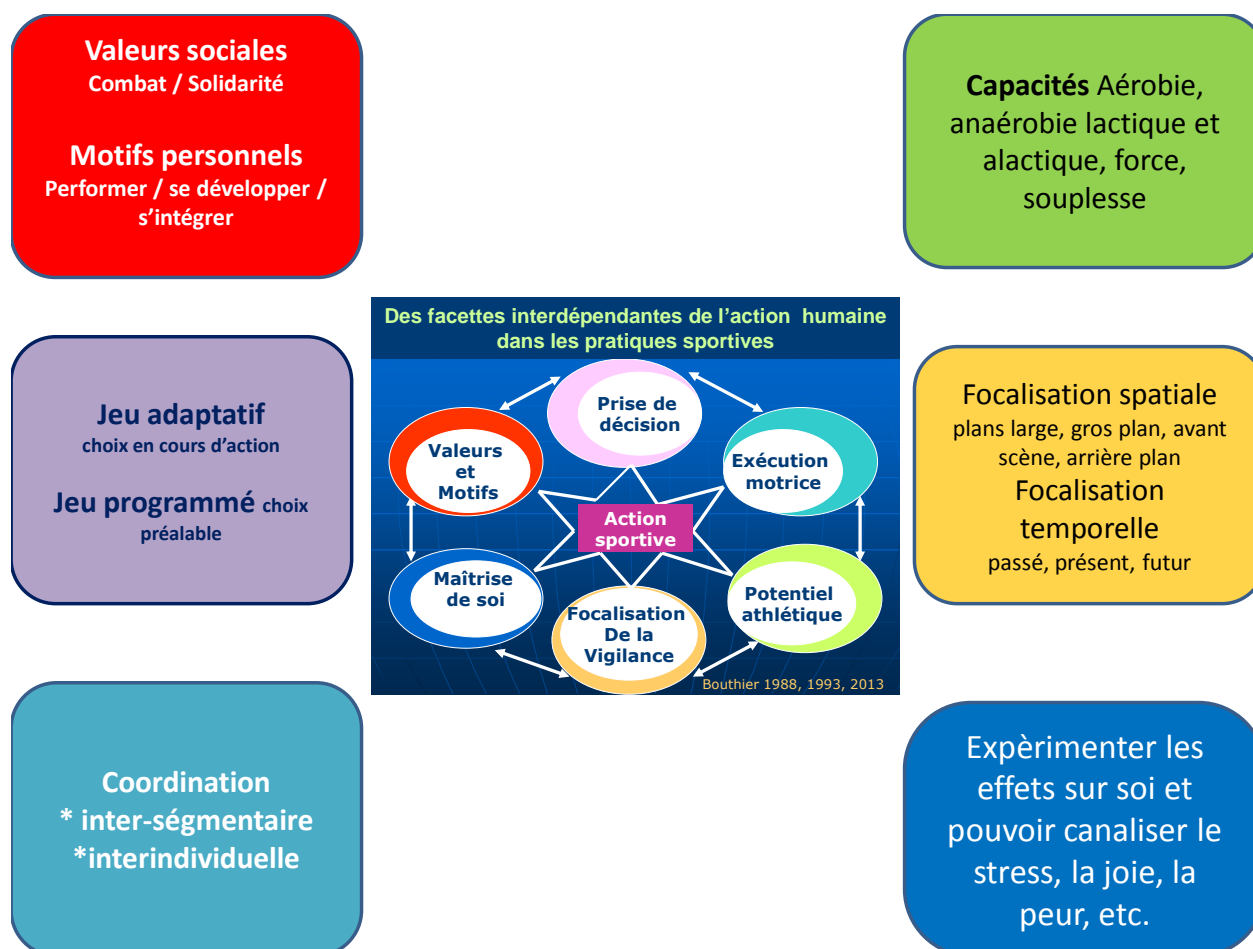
Valeurs sociales
Combat / Solidarité

Motifs personnels
Performer / se développer / s'intégrer

Capacités Aérobie, anaérobie lactique et alactique, force, souplesse

Des facettes interdépendantes de l'action humaine dans les pratiques sportives

Prise de décision

Valeurs et Motifs

Exécution motrice

Action sportive

Maîtrise de soi

Potentiel athlétique

Focalisation De la Vigilance

Bouthier 1988, 1993, 2013

Jeu adaptatif
choix en cours d'action

Jeu programmé choix préalable

Focalisation spatiale
plans large, gros plan, avant scène, arrière plan
Focalisation temporelle
passé, présent, futur

Coordination
* inter-ségmentaire
*interindividuelle

Expèrimenter les effets sur soi et pouvoir canaliser le stress, la joie, la peur, etc.